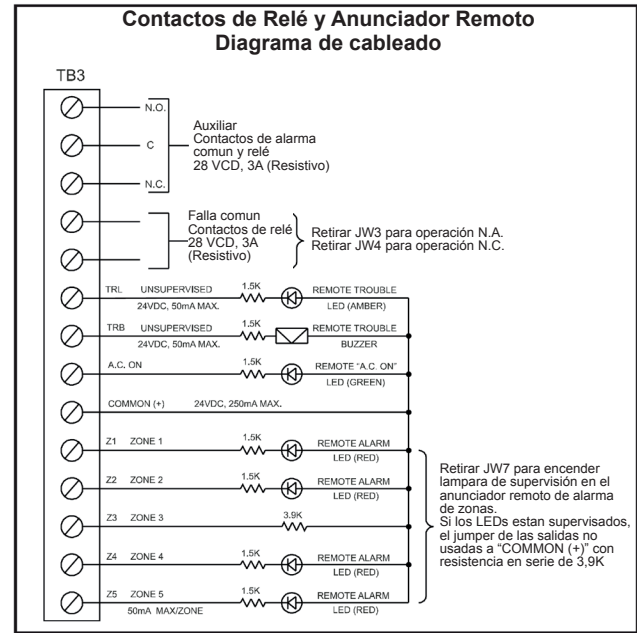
Contactos de Relé y Anunciador Remoto
Diagrama de cableado

TB3

N.O.
C
N.C.

Auxiliar
Contactos de alarma comun y relé
28 VCD, 3A (Resistivo)

Falla comun
Contactos de relé
28 VCD, 3A
(Resistivo)

Retirar JW3 para operación N.A.
Retirar JW4 para operación N.C.

TRL UNSUPERVISED 24VDC, 50mA MAX. 1.5K REMOTE TROUBLE LED (AMBER)

TRB UNSUPERVISED 24VDC, 50mA MAX. 1.5K REMOTE TROUBLE BUZZER

A.C. ON 1.5K REMOTE "A.C. ON" LED (GREEN)

COMMON (+) 24VDC, 250mA MAX.

Z1 ZONE 1 1.5K REMOTE ALARM LED (RED)

Z2 ZONE 2 1.5K REMOTE ALARM LED (RED)

Z3 ZONE 3 3.9K

Z4 ZONE 4 1.5K REMOTE ALARM LED (RED)

Z5 ZONE 5 50mA MAX/ZONE 1.5K REMOTE ALARM LED (RED)

Retirar JW7 para encender lampara de supervisión en el anunciador remoto de alarma de zonas.
Si los LEDs estan supervisados, el jumper de las salidas no usadas a "COMMON (+)" con resistencia en serie de 3,9K